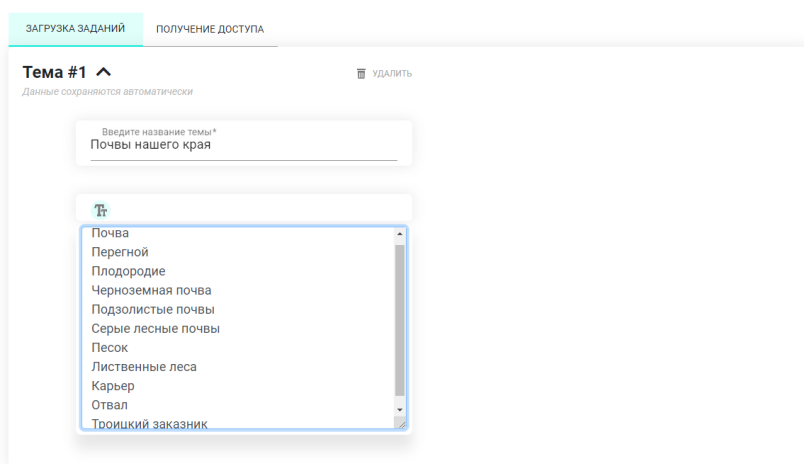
ЗАГРУЗКА ЗАДАНИЙ
ПОЛУЧЕНИЕ ДОСТУПА

Тема #1
УДАЛИТЬ
Данные сохраняются автоматически

Введите название темы*
Почвы нашего края

Tт

Почва
Перегной
Плодородие
Черноземная почва
Подзолистые почвы
Серые лесные почвы
Песок
Лиственные леса
Карьер
Отвал
Троицкий заказник